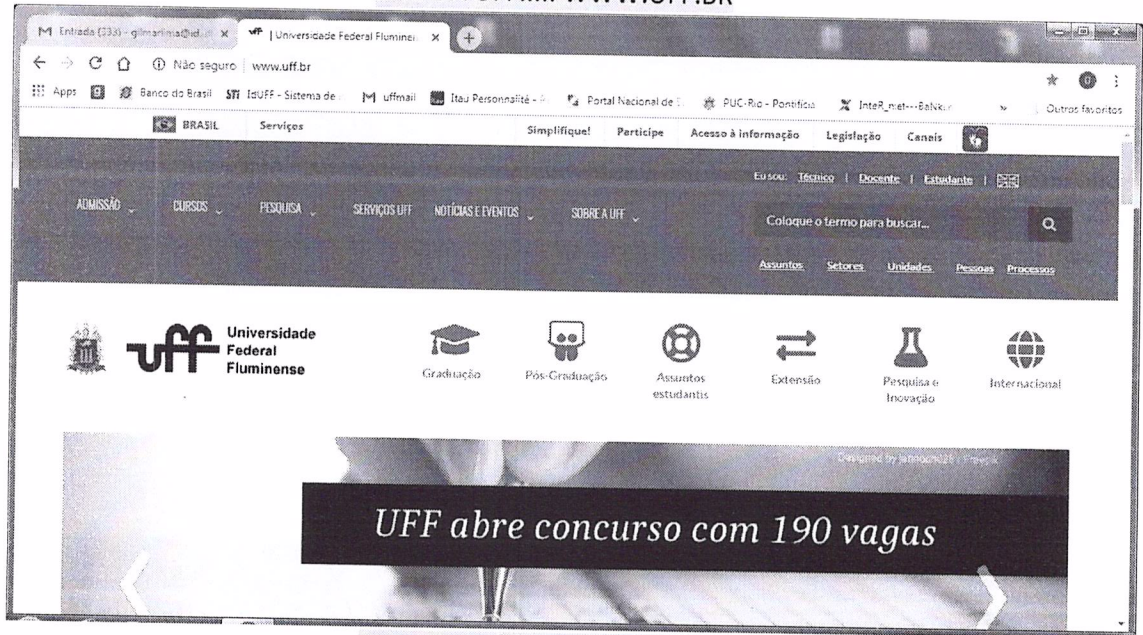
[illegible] WWW.UFF.BR

M Entrada (333) - gilmarlima@id... ×
| Universidade Federal Flumine... ×
+

← → C ⌂ ⓘ Não seguro | www.uff.br

Apps | Banco do Brasil | STI IdUFF - Sistema de... | M uffmail | Itau Personnalité - ... | Portal Nacional de ... | PUC-Rio - Pontifícia | InteR_net---BaNk... | » | Outros favoritos

BRASIL | Serviços | Simplifique! | Participe | Acesso à informação | Legislação | Canais

Eu sou: Técnico | Docente | Estudante

ADMISSÃO | CURSOS | PESQUISA | SERVIÇOS UFF | NOTÍCIAS E EVENTOS | SOBRE A UFF

Coloque o termo para buscar...

Assuntos | Setores | Unidades | Pessoas | Processos

uff Universidade Federal Fluminense

Graduação | Pós-Graduação | Assuntos estudantis | Extensão | Pesquisa e Inovação | Internacional

Designed by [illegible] / Freepik

UFF abre concurso com 190 vagas